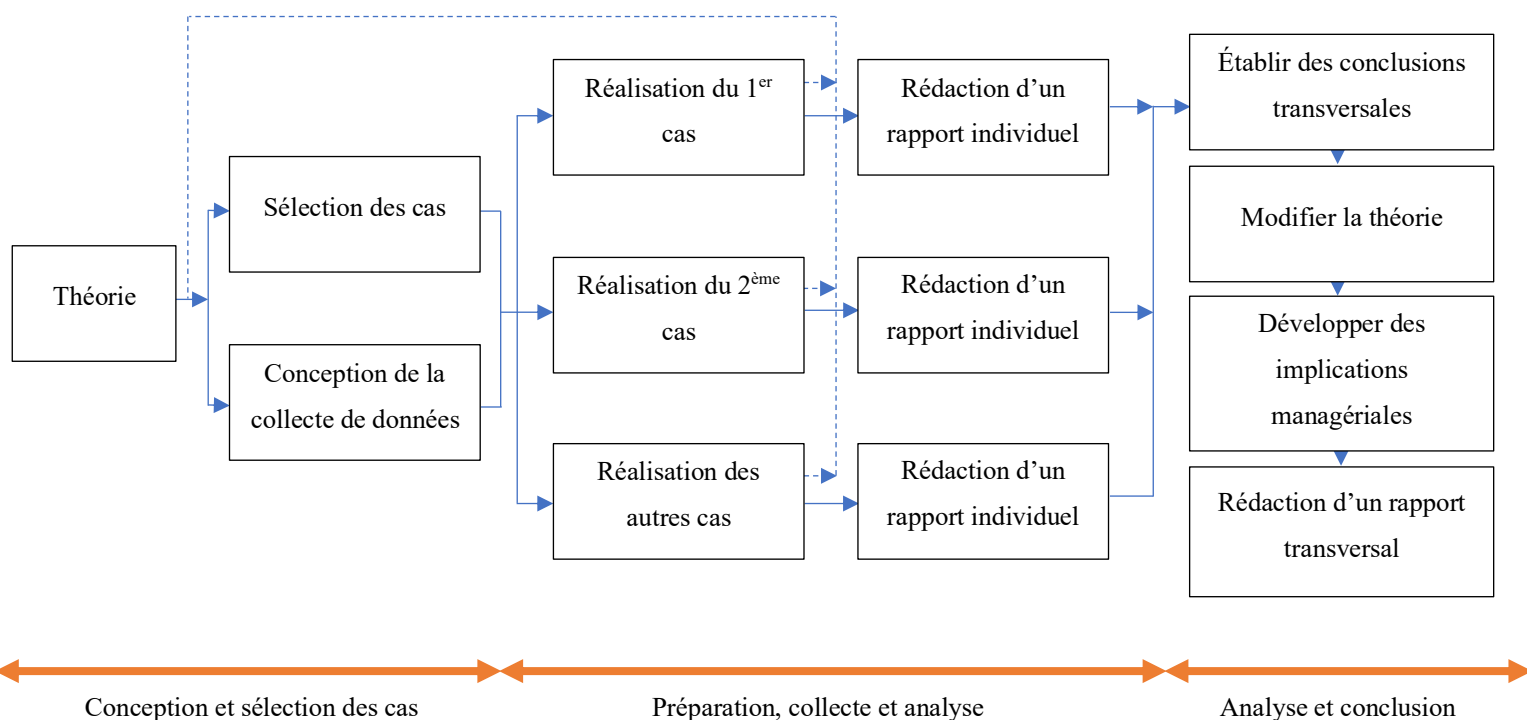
Théorie

Sélection des cas

Conception de la collecte de données

Réalisation du 1$^{er}$ cas

Réalisation du 2$^{ème}$ cas

Réalisation des autres cas

Rédaction d'un rapport individuel

Rédaction d'un rapport individuel

Rédaction d'un rapport individuel

Établir des conclusions transversales

Modifier la théorie

Développer des implications managériales

Rédaction d'un rapport transversal

Conception et sélection des cas

Préparation, collecte et analyse

Analyse et conclusion